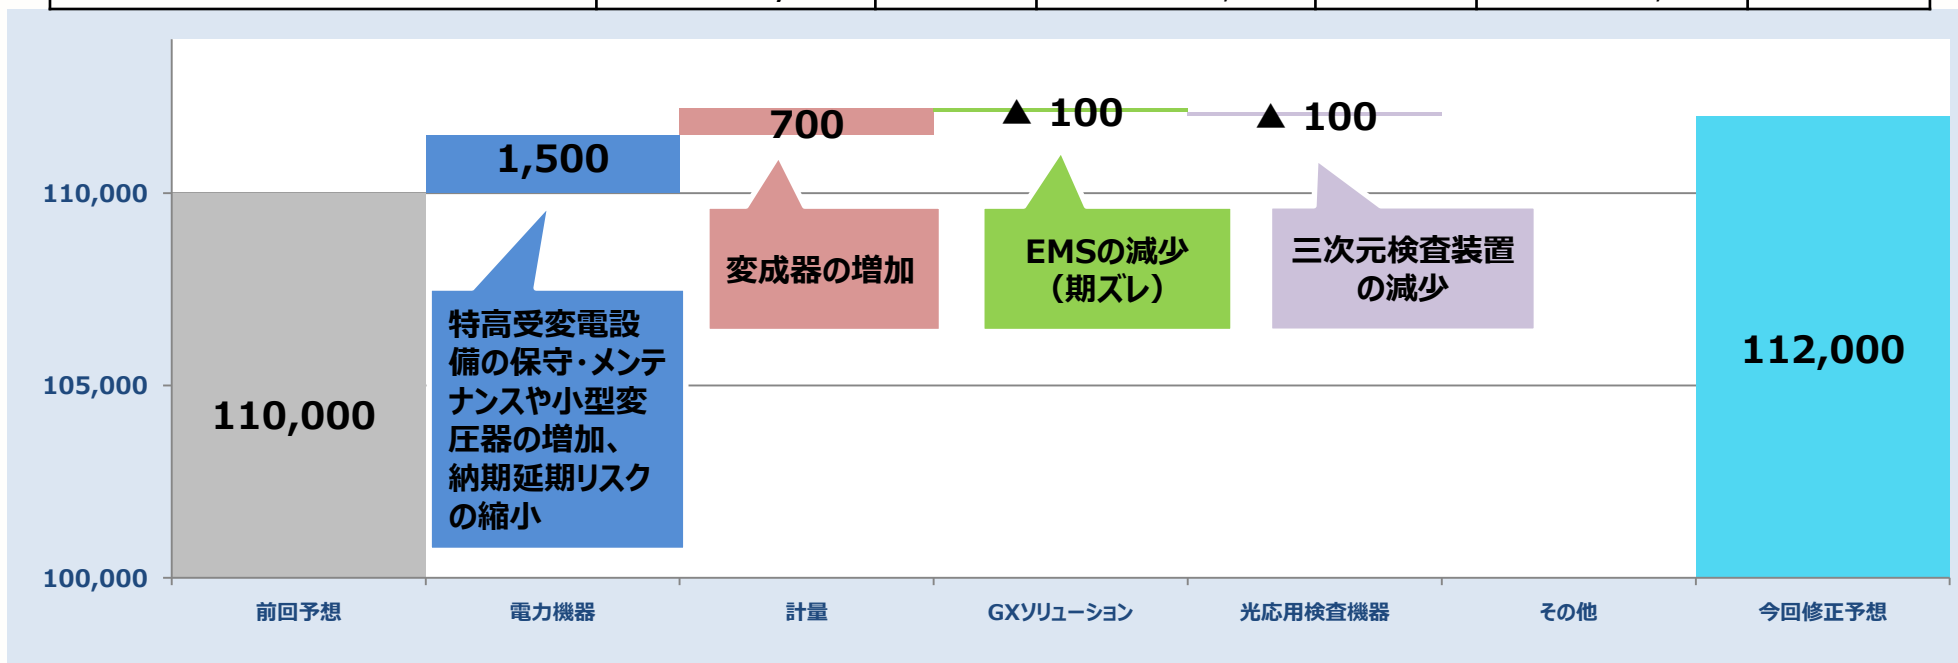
110,000
105,000
100,000

110,000
1,500
700
▲ 100
▲ 100
112,000

特高受変電設備の保守・メンテナンスや小型変圧器の増加、納期延期リスクの縮小

変成器の増加

EMSの減少（期ズレ）

三次元検査装置の減少

前回予想
電力機器
計量
GXソリューション
光応用検査機器
その他
今回修正予想